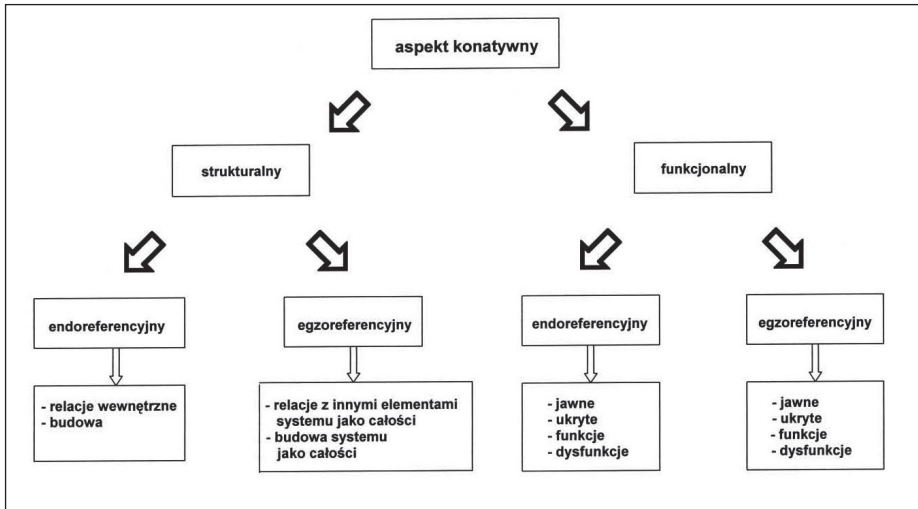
aspekt konatywny

strukturalny

funkcjonalny

endoreferencyjny

- relacje wewnętrzne
- budowa

egzoreferencyjny

- relacje z innymi elementami systemu jako całości
- budowa systemu jako całości

endoreferencyjny

- jawne
- ukryte
- funkcje
- dysfunkcje

egzoreferencyjny

- jawne
- ukryte
- funkcje
- dysfunkcje